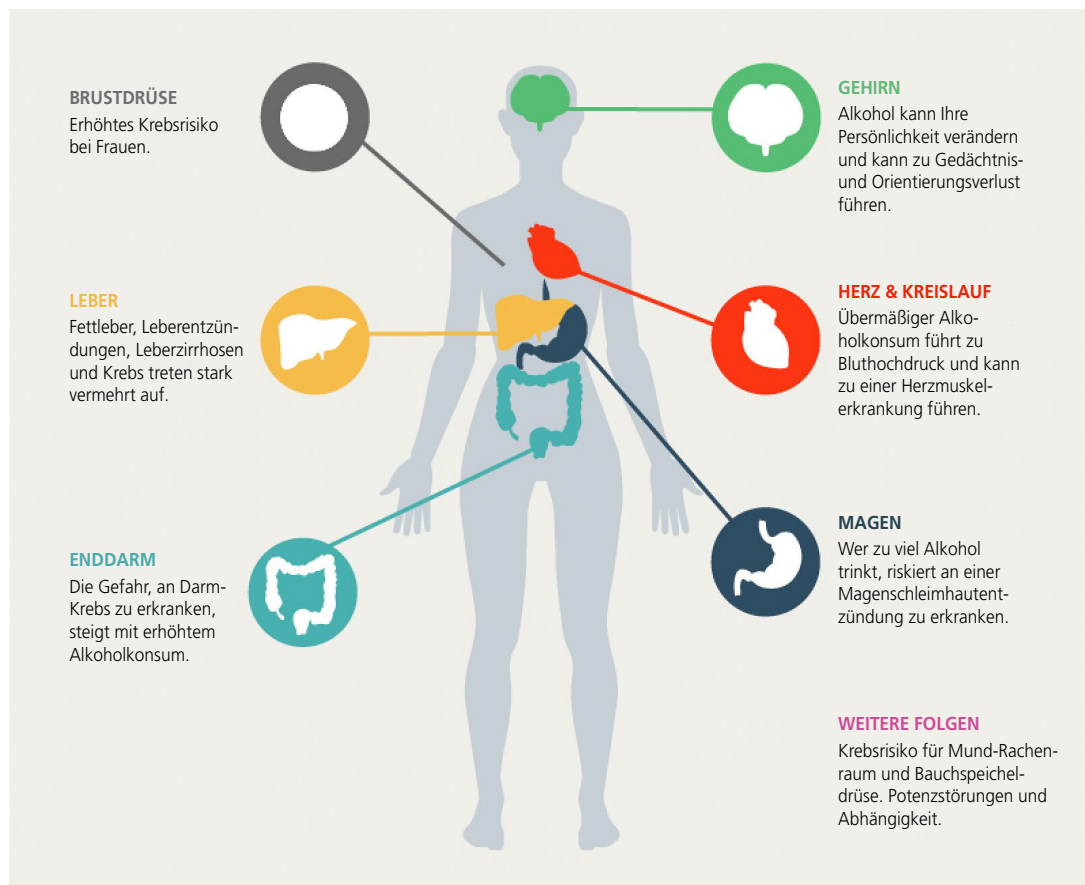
BRUSTDRÜSE
Erhöhtes Krebsrisiko bei Frauen.

LEBER
Fettleber, Leberentzündungen, Leberzirrhosen und Krebs treten stark vermehrt auf.

ENDDARM
Die Gefahr, an Darm-Krebs zu erkranken, steigt mit erhöhtem Alkoholkonsum.

GEHIRN
Alkohol kann Ihre Persönlichkeit verändern und kann zu Gedächtnis- und Orientierungsverlust führen.

HERZ & KREISLAUF
Übermäßiger Alkoholkonsum führt zu Bluthochdruck und kann zu einer Herzmuskelerkrankung führen.

MAGEN
Wer zu viel Alkohol trinkt, riskiert an einer Magenschleimhautentzündung zu erkranken.

WEITERE FOLGEN
Krebsrisiko für Mund-Rachenraum und Bauchspeicheldrüse. Potenzstörungen und Abhängigkeit.